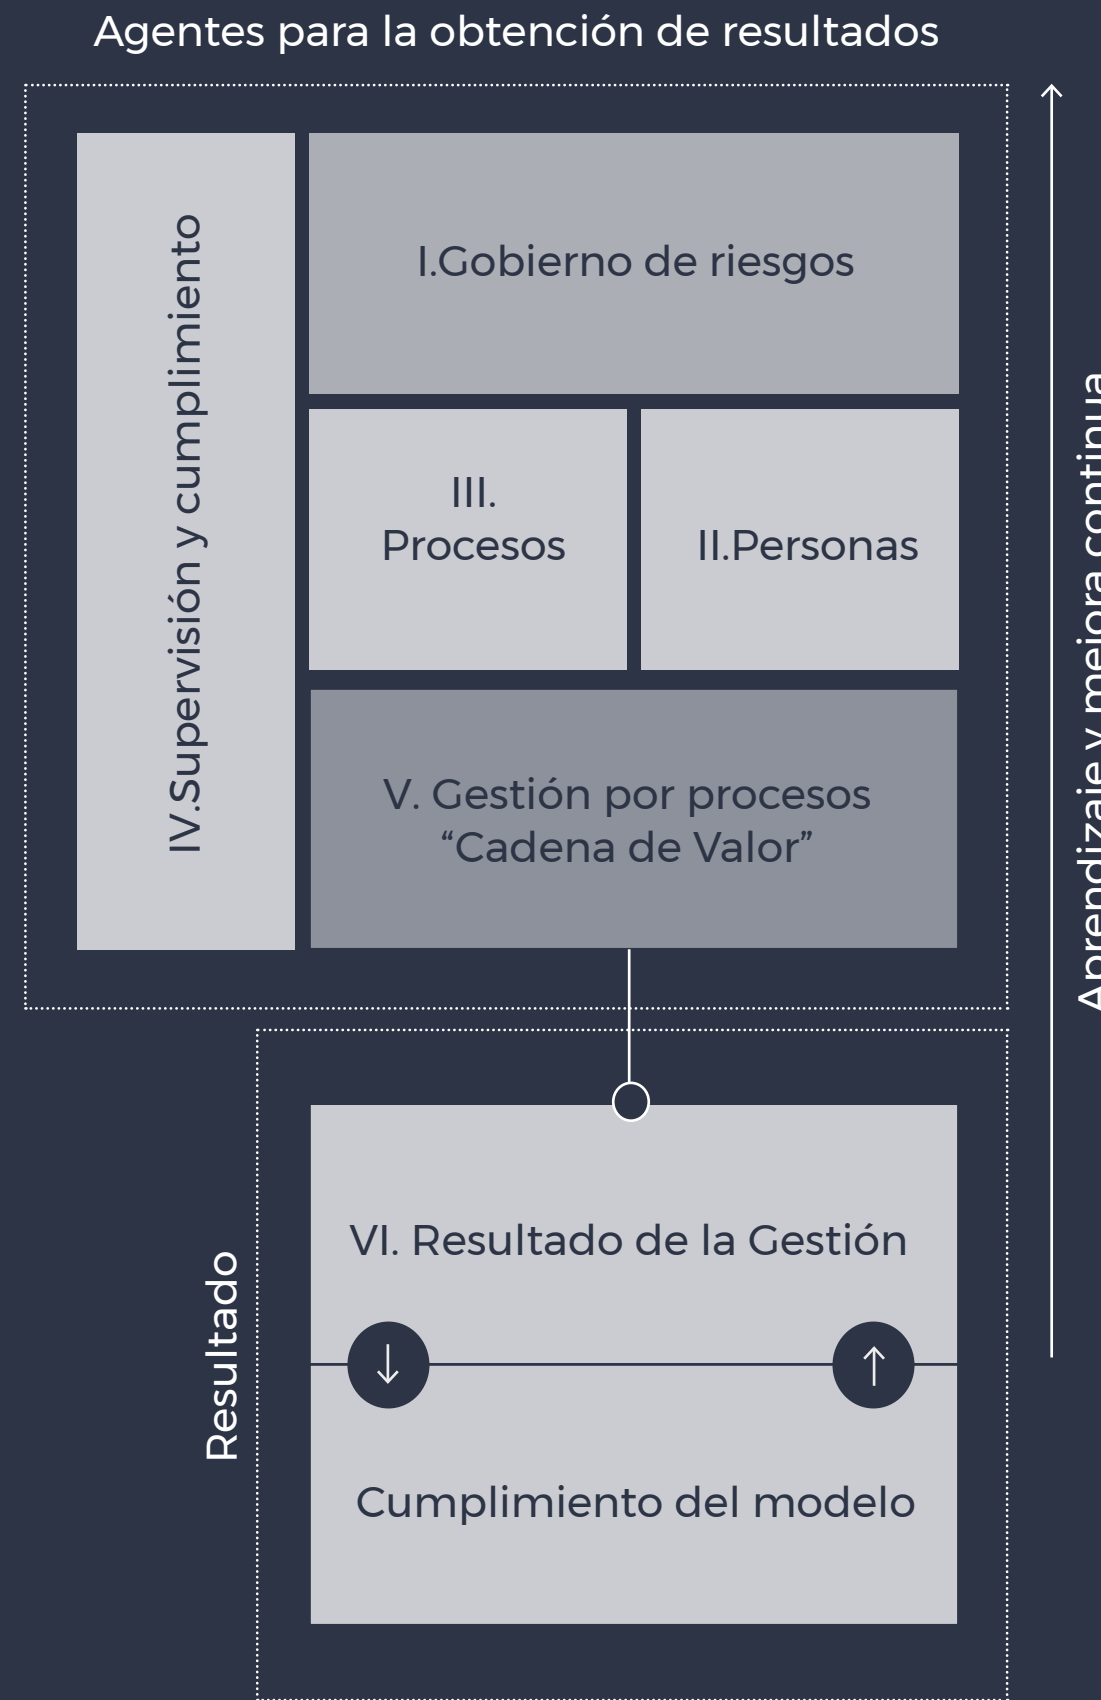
Agentes para la obtención de resultados

IV.Supervisión y cumplimiento

I.Gobierno de riesgos

III. Procesos

II.Personas

V. Gestión por procesos "Cadena de Valor"

Aprendizaje y mejora continua

Resultado

VI. Resultado de la Gestión

↓

↑

Cumplimiento del modelo